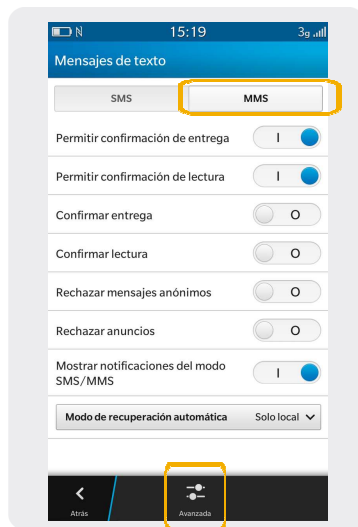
15:19 3g

Mensajes de texto

SMS MMS

Permitir confirmación de entrega I

Permitir confirmación de lectura I

Confirmar entrega O

Confirmar lectura O

Rechazar mensajes anónimos O

Rechazar anuncios O

Mostrar notificaciones del modo SMS/MMS I

Modo de recuperación automática Solo local

Atrás

Avanzada